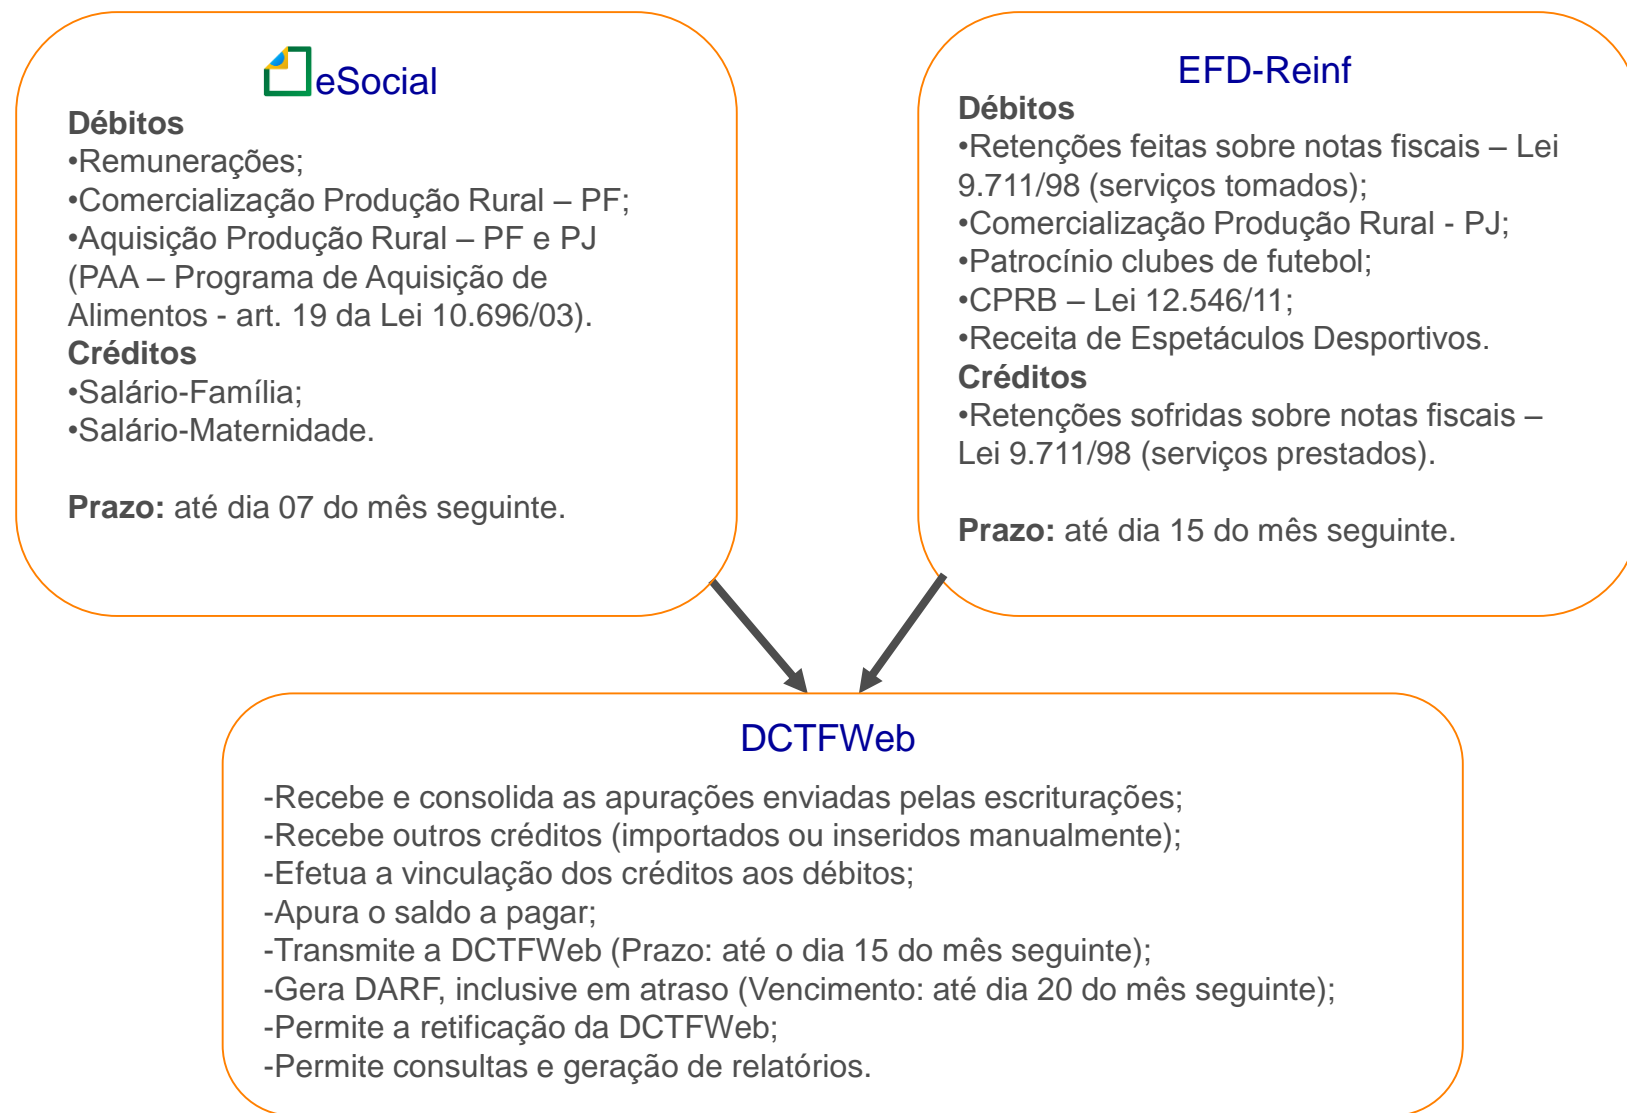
eSocial

**Débitos**
•Remunerações;
•Comercialização Produção Rural – PF;
•Aquisição Produção Rural – PF e PJ (PAA – Programa de Aquisição de Alimentos - art. 19 da Lei 10.696/03).
**Créditos**
•Salário-Família;
•Salário-Maternidade.

**Prazo:** até dia 07 do mês seguinte.

EFD-Reinf

**Débitos**
•Retenções feitas sobre notas fiscais – Lei 9.711/98 (serviços tomados);
•Comercialização Produção Rural - PJ;
•Patrocínio clubes de futebol;
•CPRB – Lei 12.546/11;
•Receita de Espetáculos Desportivos.
**Créditos**
•Retenções sofridas sobre notas fiscais – Lei 9.711/98 (serviços prestados).

**Prazo:** até dia 15 do mês seguinte.

DCTFWeb

-Recebe e consolida as apurações enviadas pelas escriturações;
-Recebe outros créditos (importados ou inseridos manualmente);
-Efetua a vinculação dos créditos aos débitos;
-Apura o saldo a pagar;
-Transmite a DCTFWeb (Prazo: até o dia 15 do mês seguinte);
-Gera DARF, inclusive em atraso (Vencimento: até dia 20 do mês seguinte);
-Permite a retificação da DCTFWeb;
-Permite consultas e geração de relatórios.